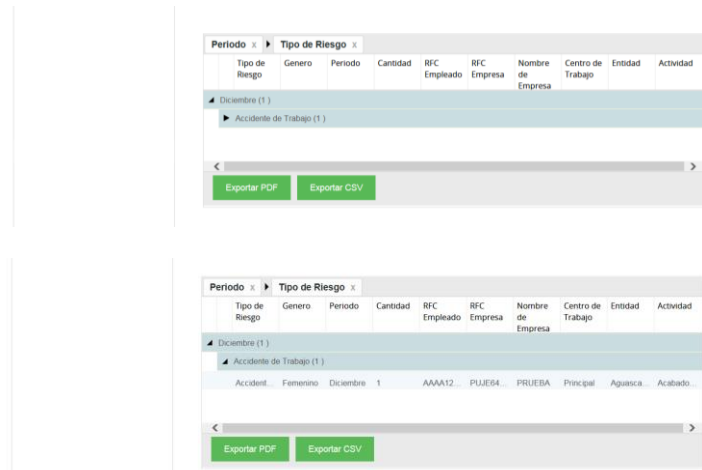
Periodo x ▶ Tipo de Riesgo x

| | Tipo de Riesgo | Genero | Periodo | Cantidad | RFC Empleado | RFC Empresa | Nombre de Empresa | Centro de Trabajo | Entidad | Actividad |
|---|---|---|---|---|---|---|---|---|---|---|

◢ Diciembre (1)
▶ Accidente de Trabajo (1)

<
>

Exportar PDF
Exportar CSV

Periodo x ▶ Tipo de Riesgo x

| | Tipo de Riesgo | Genero | Periodo | Cantidad | RFC Empleado | RFC Empresa | Nombre de Empresa | Centro de Trabajo | Entidad | Actividad |
|---|---|---|---|---|---|---|---|---|---|---|
| | Accident... | Femenino | Diciembre | 1 | AAAA12... | PUJE64... | PRUEBA | Principal | Aguasca... | Acabado... |

◢ Diciembre (1)
◢ Accidente de Trabajo (1)

<
>

Exportar PDF
Exportar CSV